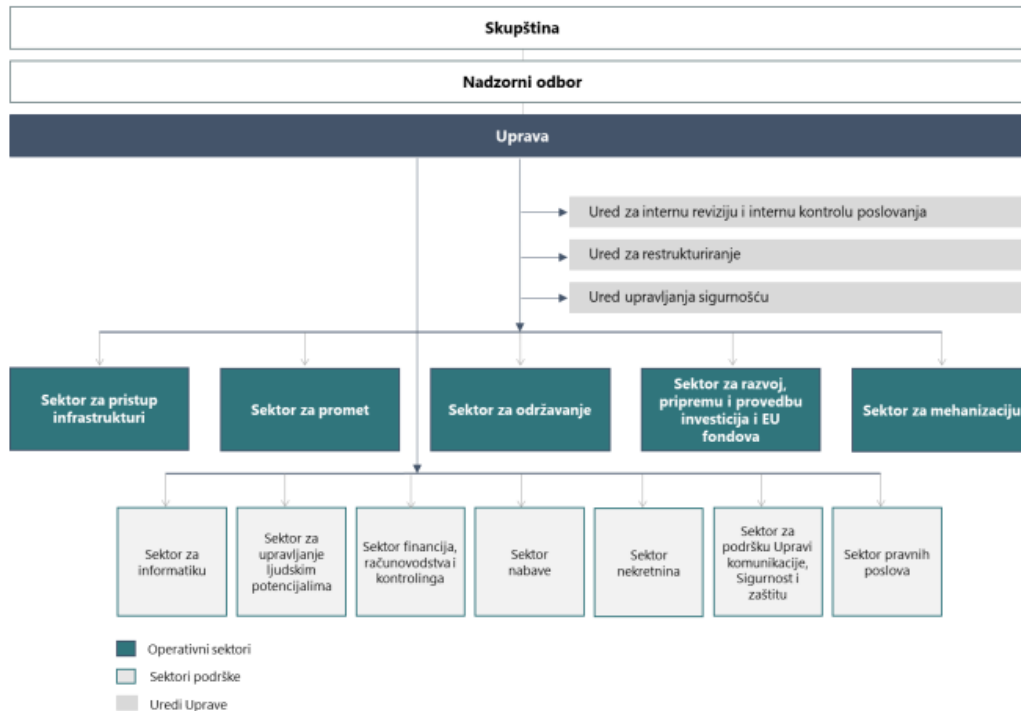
Skupština

Nadzorni odbor

Uprava

Ured za internu reviziju i internu kontrolu poslovanja

Ured za restrukturiranje

Ured upravljanja sigurnošću

Sektor za pristup infrastrukturi

Sektor za promet

Sektor za održavanje

Sektor za razvoj, pripremu i provedbu investicija i EU fondova

Sektor za mehanizaciju

Sektor za informatiku

Sektor za upravljanje ljudskim potencijalima

Sektor financija, računovodstva i kontrolinga

Sektor nabave

Sektor nekretnina

Sektor za podršku Upravi komunikacije, Sigurnost i zaštitu

Sektor pravnih poslova

Operativni sektori

Sektori podrške

Uredi Uprave